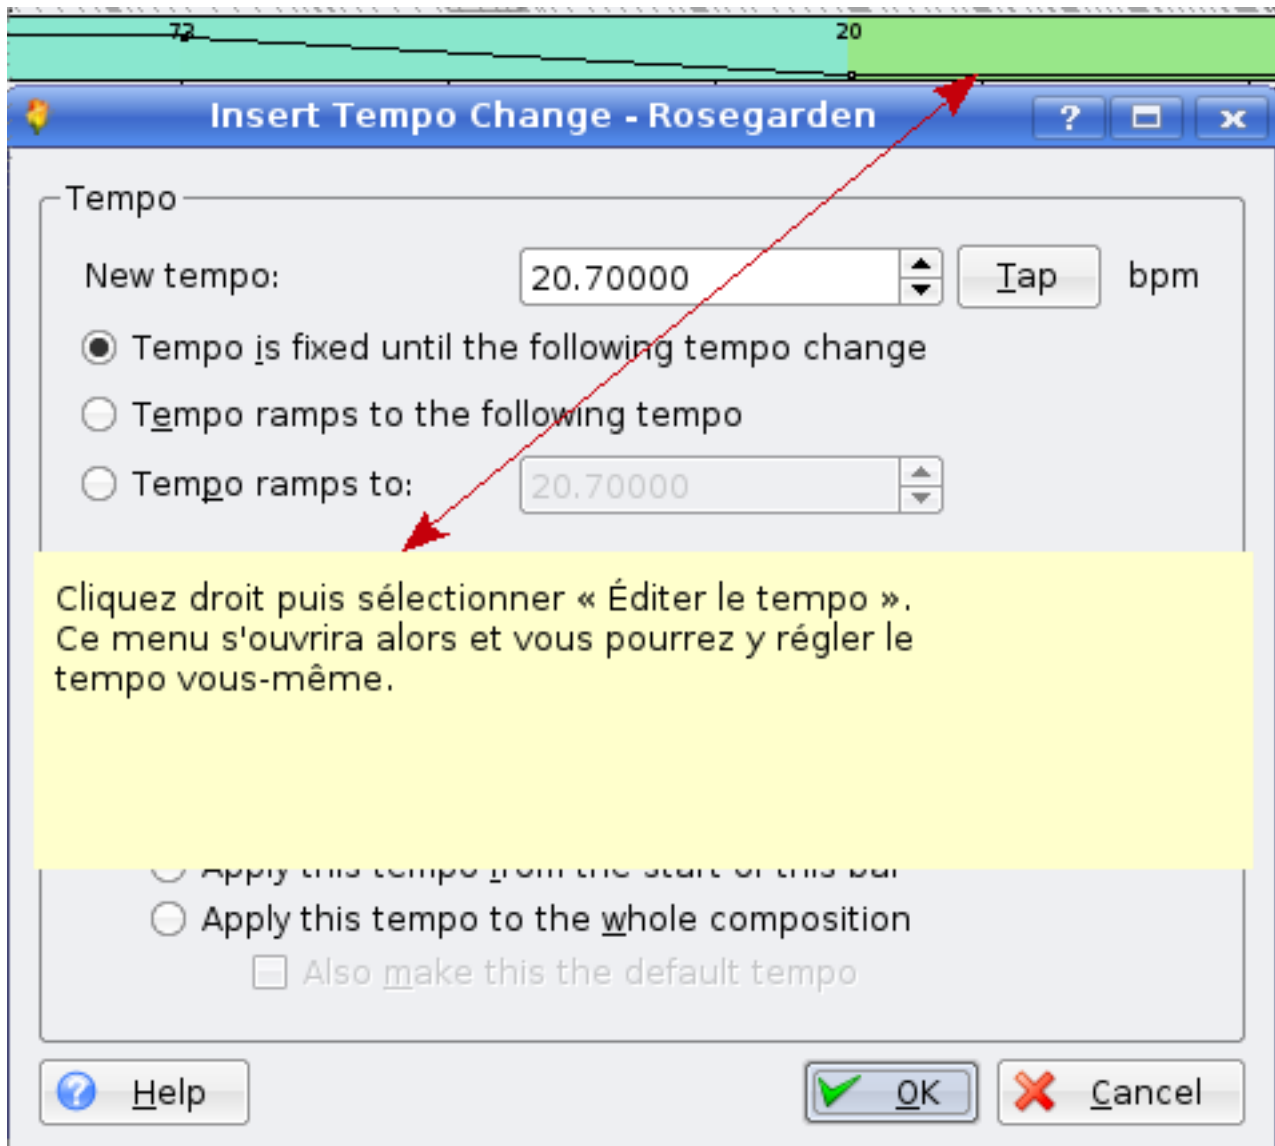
72

20

Insert Tempo Change - Rosegarden

?

Tempo

New tempo:

20.70000

Tap

bpm

Tempo is fixed until the following tempo change

Tempo ramps to the following tempo

Tempo ramps to:

20.70000

Cliquez droit puis sélectionner « Éditer le tempo ». Ce menu s'ouvrira alors et vous pourrez y régler le tempo vous-même.

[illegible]

Apply this tempo to the whole composition

Also make this the default tempo

Help

OK

Cancel